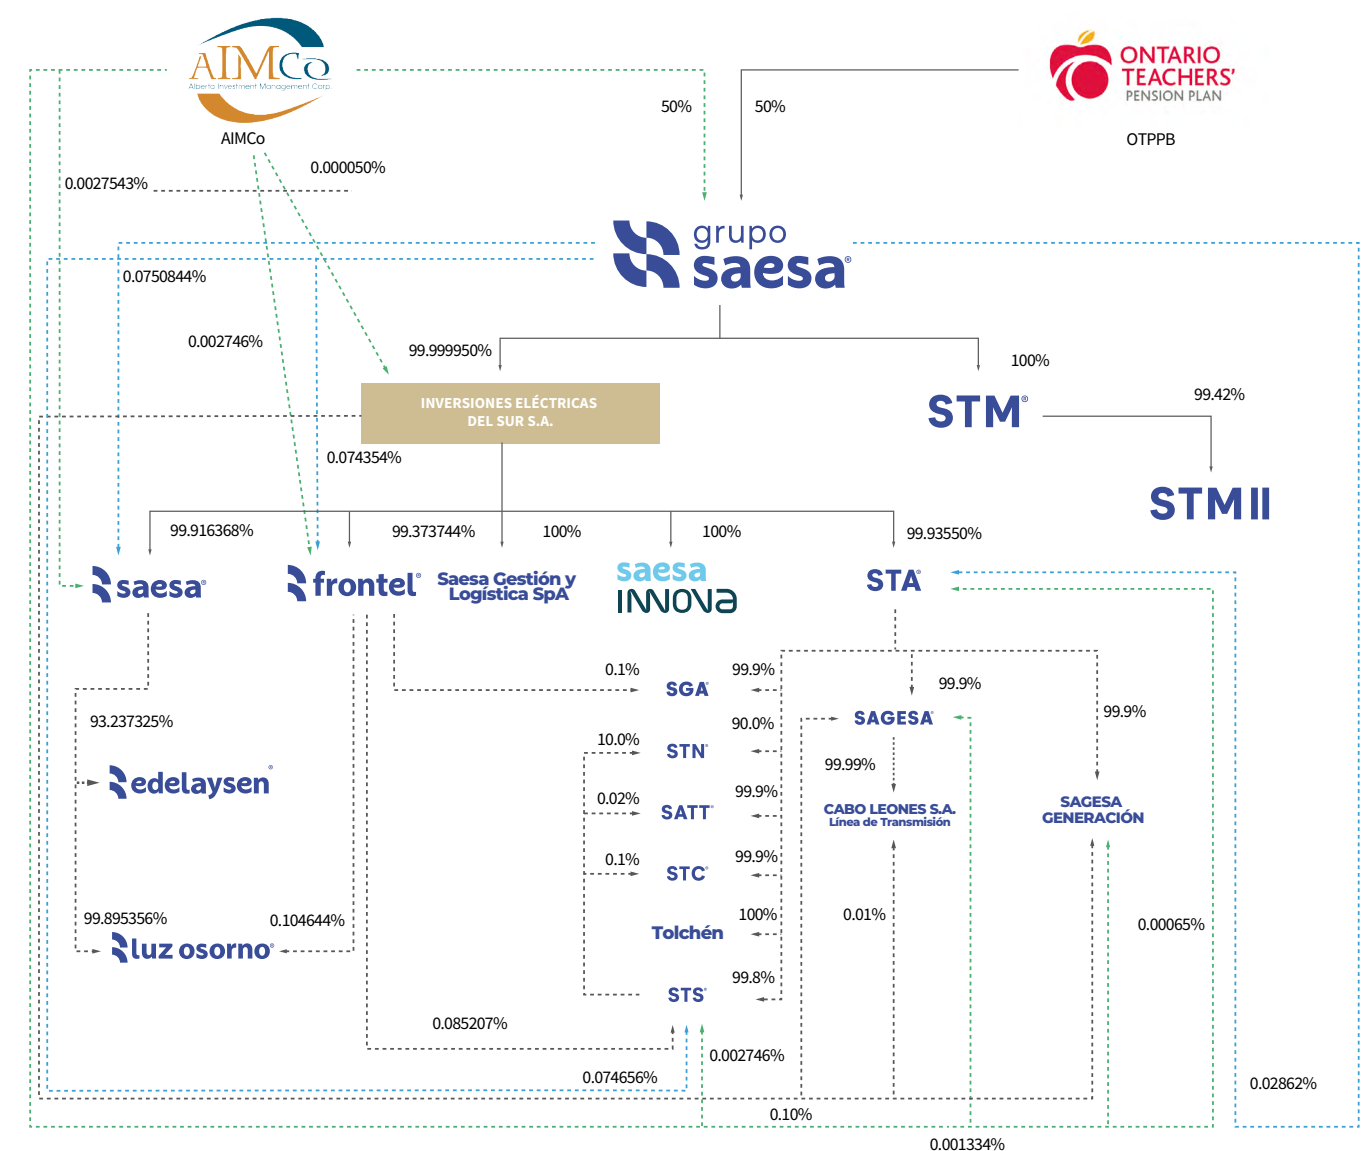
AIMCo
Alberta Investment Management Corp.
AIMCo

ONTARIO TEACHERS' PENSION PLAN
OTPPB

50%
50%
0.0027543%
0.000050%

grupo saesa

0.0750844%
0.002746%
99.999950%
100%

INVERSIONES ELÉCTRICAS DEL SUR S.A.

STM
99.42%
STM II

0.074354%
99.916368%
99.373744%
100%
100%
99.93550%

saesa
frontel
Saesa Gestión y Logística SpA
saesa INNOVA
STA

0.1%
SGA
99.9%
99.9%
SAGESA
99.9%
93.237325%
10.0%
STN
90.0%
99.99%
edelaysen
0.02%
SATT
99.9%
CABO LEONES S.A. Línea de Transmisión
SAGESA GENERACIÓN
0.1%
STC
99.9%
99.895356%
0.104644%
Tolchén
100%
0.01%
0.00065%
luz osorno
STS
99.8%
0.085207%
0.002746%
0.074656%
0.02862%
0.10%
0.001334%